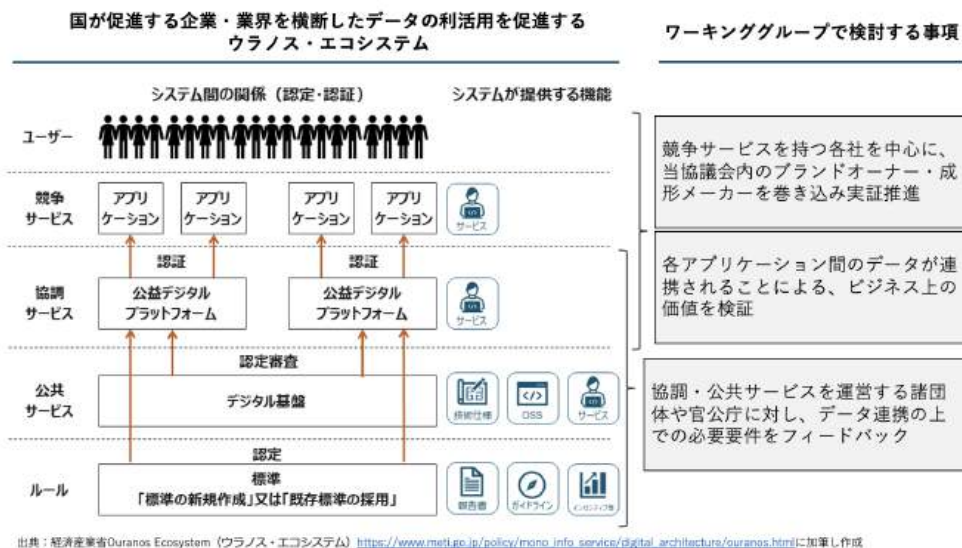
国が促進する企業・業界を横断したデータの利活用を促進する
ウラノス・エコシステム

ワーキンググループで検討する事項

システム間の関係（認定･認証）

システムが提供する機能

ユーザー

競争
サービス

アプリ
ケーション

アプリ
ケーション

アプリ
ケーション

アプリ
ケーション

サービス

認証

認証

協調
サービス

公益デジタル
プラットフォーム

公益デジタル
プラットフォーム

サービス

認定審査

公共
サービス

デジタル基盤

技術仕様

OSS

サービス

認定

ルール

標準
「標準の新規作成」又は「既存標準の採用」

報告書

ガイドライン

インセンティブ等

競争サービスを持つ各社を中心に、当協議会内のブランドオーナー・成形メーカーを巻き込み実証推進

各アプリケーション間のデータが連携されることによる、ビジネス上の価値を検証

協調・公共サービスを運営する諸団体や官公庁に対し、データ連携の上での必要要件をフィードバック

出典：経済産業省Ouranos Ecosystem（ウラノス・エコシステム）https://www.meti.go.jp/policy/mono_info_service/digital_architecture/ouranos.htmlに加筆し作成